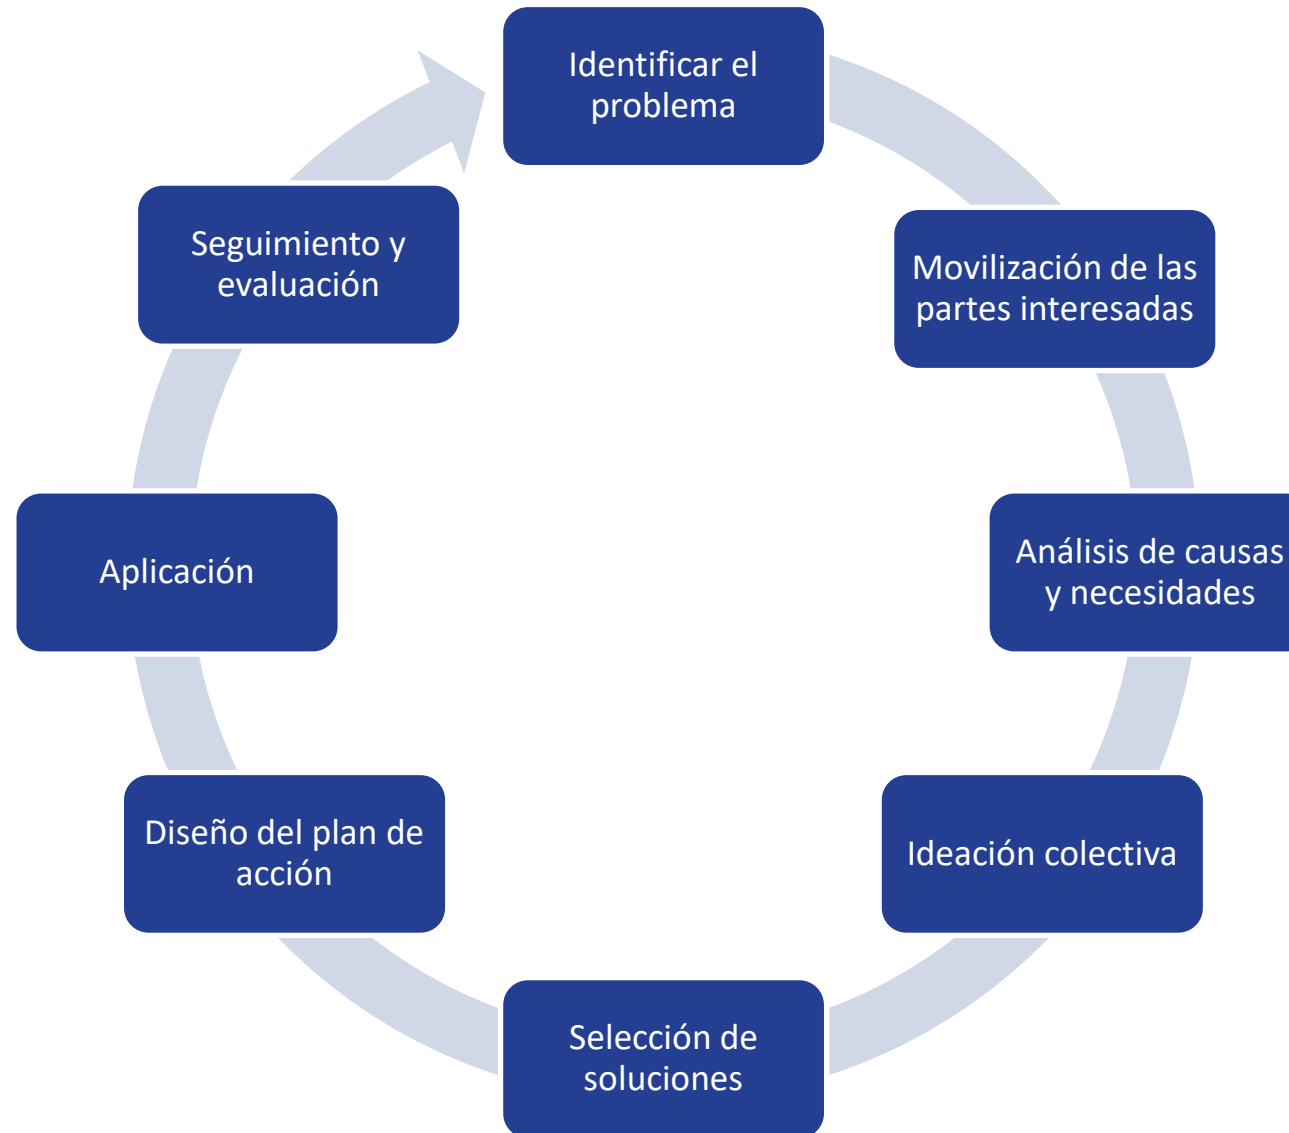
Identificar el problema

Movilización de las partes interesadas

Análisis de causas y necesidades

Ideación colectiva

Selección de soluciones

Diseño del plan de acción

Aplicación

Seguimiento y evaluación